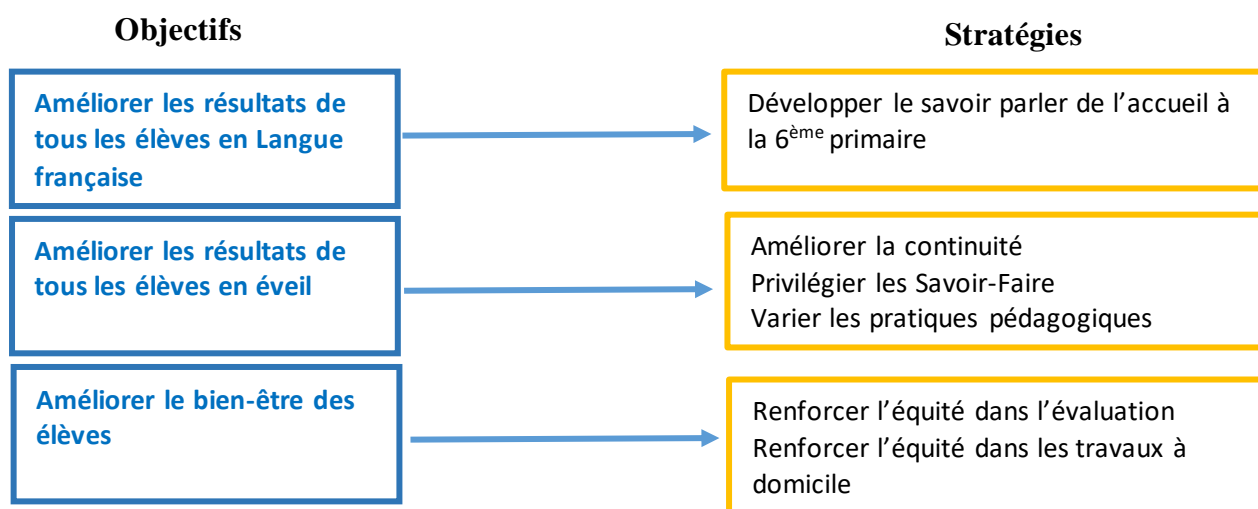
Objectifs

Stratégies

Améliorer les résultats de tous les élèves en Langue française

Développer le savoir parler de l'accueil à la 6$^{ème}$ primaire

Améliorer les résultats de tous les élèves en éveil

Améliorer la continuité
Privilégier les Savoir-Faire
Varier les pratiques pédagogiques

Améliorer le bien-être des élèves

Renforcer l'équité dans l'évaluation
Renforcer l'équité dans les travaux à domicile